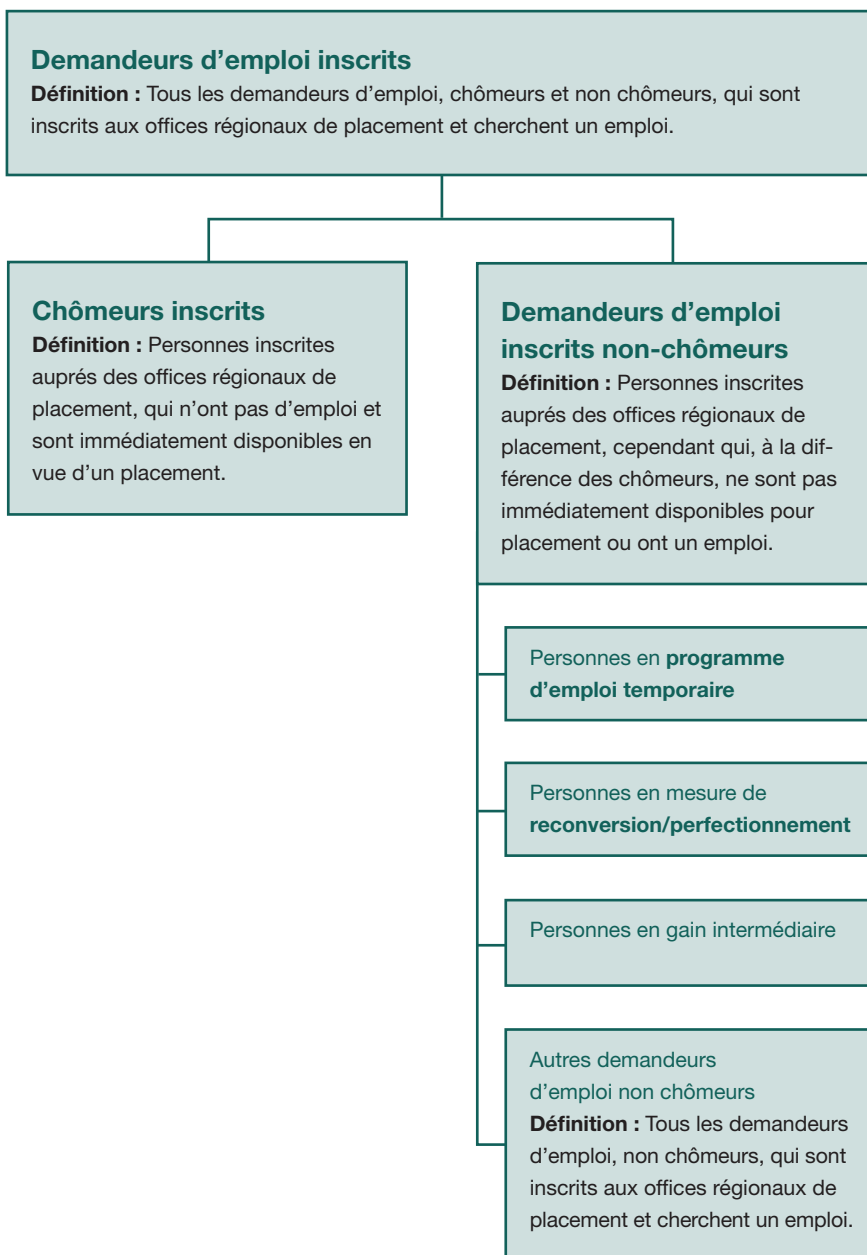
Demandeurs d’emploi inscrits
Définition : Tous les demandeurs d’emploi, chômeurs et non chômeurs, qui sont inscrits aux offices régionaux de placement et cherchent un emploi.

Chômeurs inscrits
Définition : Personnes inscrites auprés des offices régionaux de placement, qui n’ont pas d’emploi et sont immédiatement disponibles en vue d’un placement.

Demandeurs d’emploi inscrits non-chômeurs
Définition : Personnes inscrites auprés des offices régionaux de placement, cependant qui, à la différence des chômeurs, ne sont pas immédiatement disponibles pour placement ou ont un emploi.

Personnes en programme d’emploi temporaire

Personnes en mesure de reconversion/perfectionnement

Personnes en gain intermédiaire

Autres demandeurs d’emploi non chômeurs
Définition : Tous les demandeurs d’emploi, non chômeurs, qui sont inscrits aux offices régionaux de placement et cherchent un emploi.